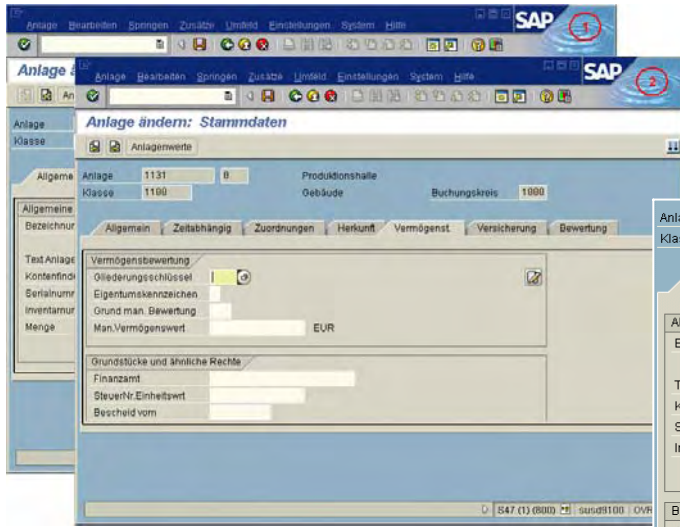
Anlage Bearbeiten Springen Zusätze Umfeld Einstellungen System Hilfe

SAP

1

Anlage ä

Anlage

Klasse

Allgeme

Allgemeine

Bezeichnur

Text Anlage

Kontenfind

Serialnumr

Inventarnur

Menge

Anlage Bearbeiten Springen Zusätze Umfeld Einstellungen System Hilfe

SAP

2

Anlage ändern: Stammdaten

Anlagenwerte

| | | | | | | |
|---|---|---|---|---|---|---|
| Anlage | 1131 | 0 | Produktionshalle | | | |
| Klasse | 1100 | | Gebäude | | Buchungskreis | 1000 |

Allgemein | Zeitabhängig | Zuordnungen | Herkunft | Vermögenst. | Versicherung | Bewertung

Vermögensbewertung

Gliederungsschlüssel

Eigentumskennzeichen

Grund man. Bewertung

Man.Vermögenswert EUR

Grundstücke und ähnliche Rechte

Finanzamt

SteuerNr.Einheitswrt

Bescheid vom

S47 (1) (800) susd9100 OVR

Anla

Kla

A

B

T

K

S

In

B